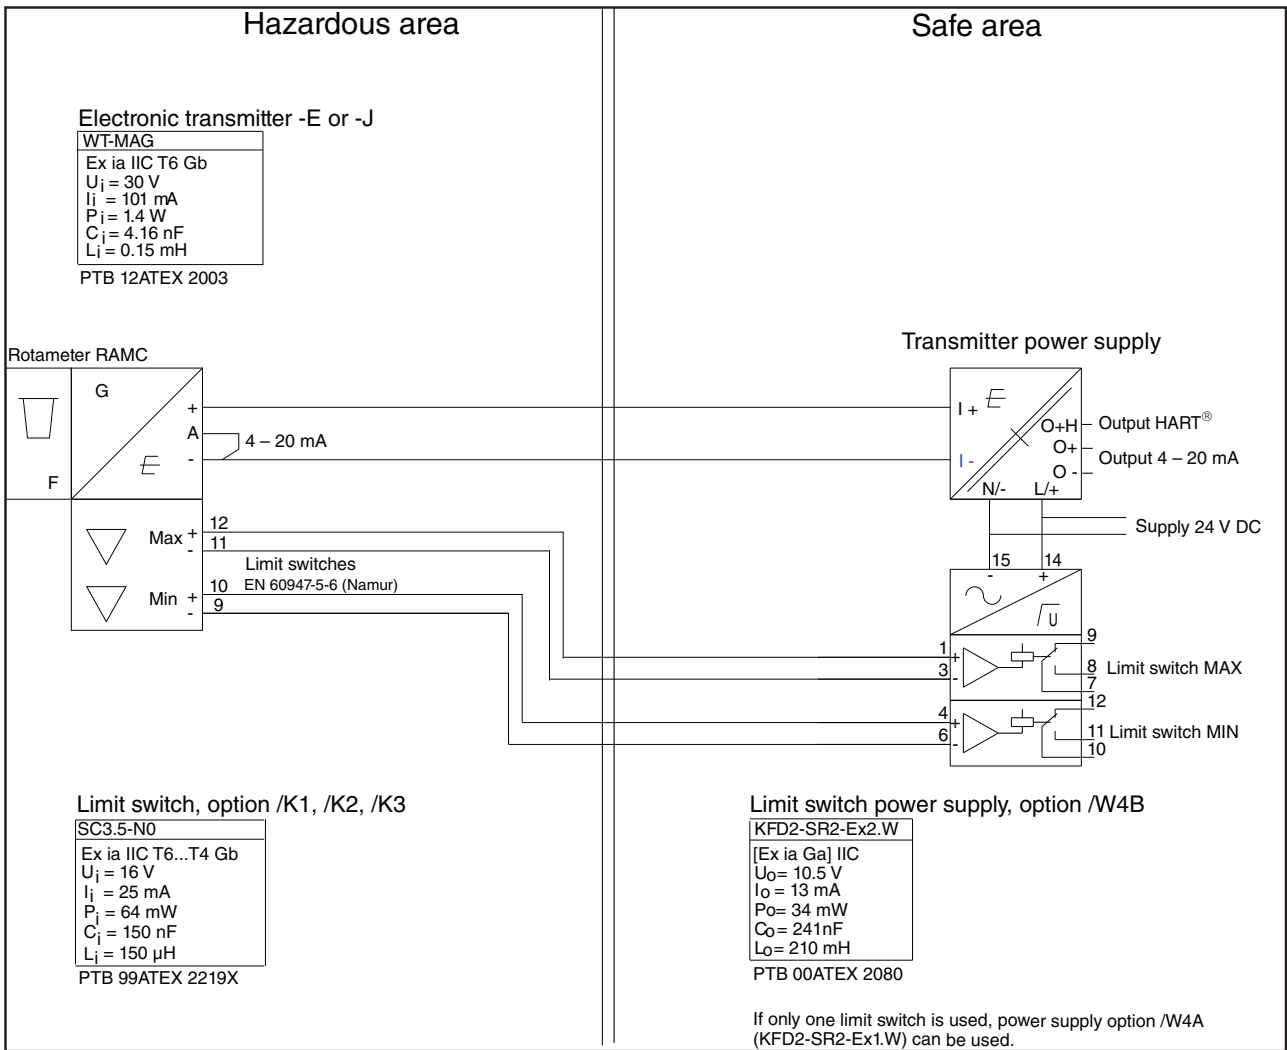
Hazardous area

Safe area

Electronic transmitter -E or -J

WT-MAG
Ex ia IIC T6 Gb
$U_i = 30$ V
$I_i = 101$ mA
$P_i = 1.4$ W
$C_i = 4.16$ nF
$L_i = 0.15$ mH

PTB 12ATEX 2003

Rotameter RAMC

G

F

+
A
-

4 – 20 mA

Max +
-

Min +
-

12
11
10
9

Limit switches
EN 60947-5-6 (Namur)

Transmitter power supply

I +
I -
O+H
O+
O -
N/-
L/+

Output HART®
Output 4 – 20 mA

Supply 24 V DC

15
14
-
+

9
1
+
3
-
8 Limit switch MAX
7
12
4
+
6
-
11 Limit switch MIN
10

Limit switch, option /K1, /K2, /K3

SC3.5-N0
Ex ia IIC T6...T4 Gb
$U_i = 16$ V
$I_i = 25$ mA
$P_i = 64$ mW
$C_i = 150$ nF
$L_i = 150$ µH

PTB 99ATEX 2219X

Limit switch power supply, option /W4B

KFD2-SR2-Ex2.W
[Ex ia Ga] IIC
$U_o = 10.5$ V
$I_o = 13$ mA
$P_o = 34$ mW
$C_o = 241$nF
$L_o = 210$ mH

PTB 00ATEX 2080

If only one limit switch is used, power supply option /W4A (KFD2-SR2-Ex1.W) can be used.